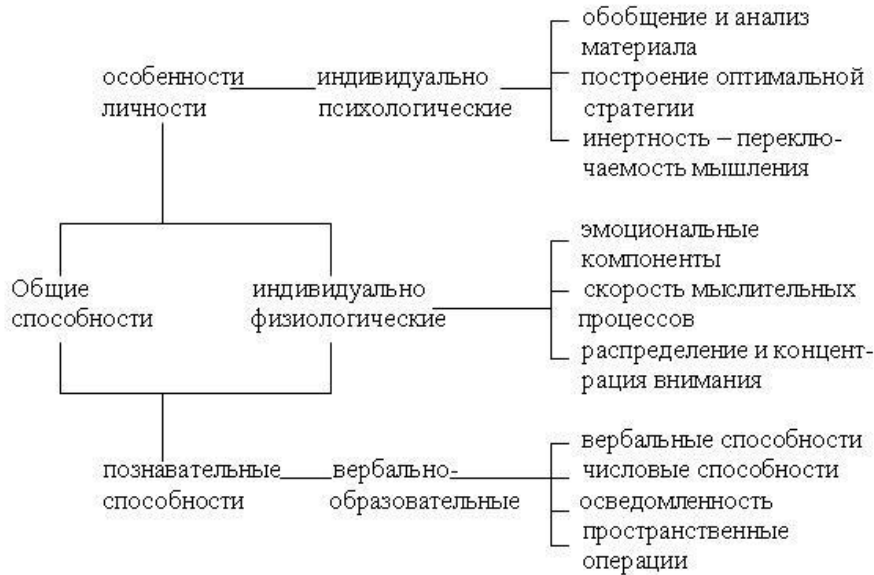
особенности личности

индивидуально психологические

обобщение и анализ материала
построение оптимальной стратегии
инертность – переключаемость мышления

Общие способности

индивидуально физиологические

эмоциональные компоненты
скорость мыслительных процессов
распределение и концентрация внимания

познавательные способности

вербально-образовательные

вербальные способности
числовые способности
осведомленность
пространственные операции